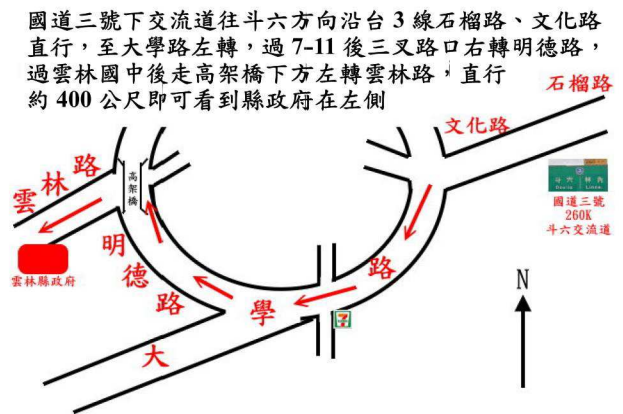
國道三號下交流道往斗六方向沿台 3 線石榴路、文化路直行，至大學路左轉，過 7-11 後三叉路口右轉明德路，過雲林國中後走高架橋下方左轉雲林路，直行約 400 公尺即可看到縣政府在左側

石榴路

文化路

斗六 林內
Douliu Linnei

國道三號
260K
斗六交流道

雲林路

高架橋

明德路

大學路

雲林縣政府

N